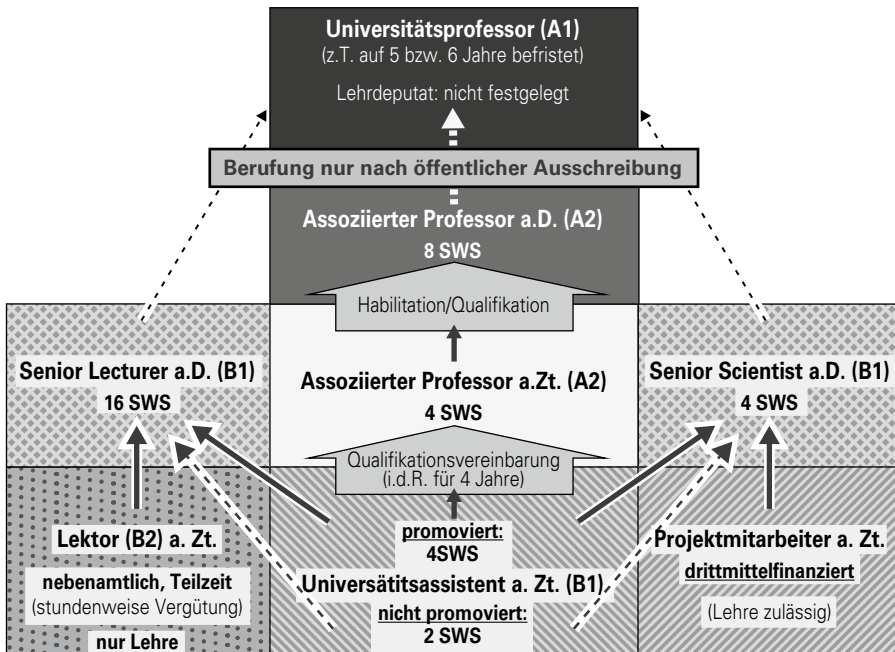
Universitätsprofessor (A1)
(z.T. auf 5 bzw. 6 Jahre befristet)

Lehrdeputat: nicht festgelegt

Berufung nur nach öffentlicher Ausschreibung

Assoziierter Professor a.D. (A2)
8 SWS

Habilitation/Qualifikation

Senior Lecturer a.D. (B1)
16 SWS

Assoziierter Professor a.Zt. (A2)
4 SWS

Senior Scientist a.D. (B1)
4 SWS

Qualifikationsvereinbarung
(i.d.R. für 4 Jahre)

Lektor (B2) a. Zt.
nebenamtlich, Teilzeit
(stundenweise Vergütung)
nur Lehre

promoviert:
4SWS
Universätitsassistent a. Zt. (B1)
nicht promoviert:
2 SWS

Projektmitarbeiter a. Zt.
drittmittelfinanziert
(Lehre zulässig)